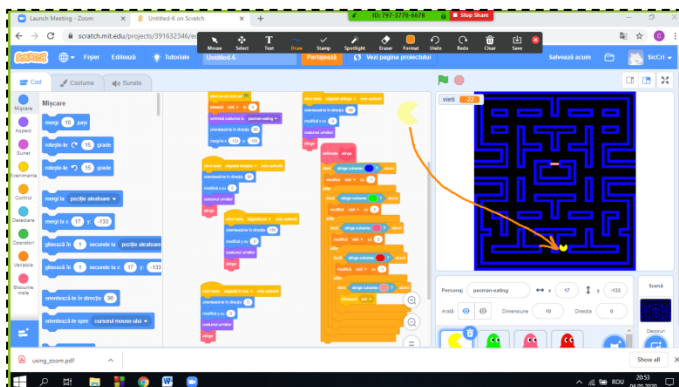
Launch Meeting - Zoom
Untitled-6 on Scratch
ID: 797-3770-6678
Stop Share
scratch.mit.edu/projects/391632346/e
Mouse Select Text Draw Stamp Spotlight Eraser Format Undo Redo Clear Save
Fișier Editează Tutoriale Untitled-6 Partajează Vezi pagina proiectului Salvează acum
Cod Costume Sunete
Mișcare
Aspect
Sunet
Evenimente
Control
Detectare
Operatori
Variabile
Blocurile mele
Mișcare
mergi 10 pași
rotește-te 15 grade
rotește-te 15 grade
mergi la poziție aleatoare
mergi la x: 17 y: -133
glisează în 1 secunde la poziție aleatoare
glisează în 1 secunde la x: 17 y: -133
orientează-te în direcția 90
orientează-te spre cursorul mouse-ului
vieti 3
Personaj pacman-eating x 17 y -133
Arată Dimensiune 10 Direcția 0
Scenă
Decoruri
using_zoom.pdf
Show all
20:53
04.05.2020
ROU